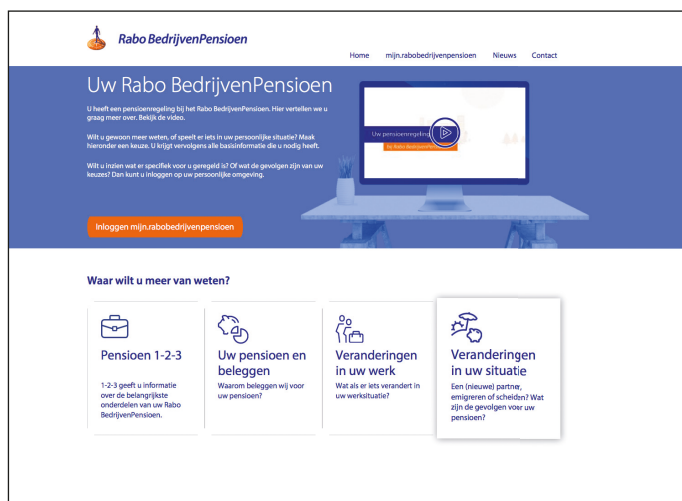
Rabo BedrijvenPensioen

Home mijn.rabobedrijvenpensioen Nieuws Contact

Uw Rabo BedrijvenPensioen

U heeft een pensioenregeling bij het Rabo BedrijvenPensioen. Hier vertellen we u graag meer over. Bekijk de video.

Wilt u gewoon meer weten, of speelt er iets in uw persoonlijke situatie? Maak hieronder een keuze. U krijgt vervolgens alle basisinformatie die u nodig heeft.

Wilt u inzien wat er specifiek voor u geregeld is? Of wat de gevolgen zijn van uw keuzes? Dan kunt u inloggen op uw persoonlijke omgeving.

Uw pensioenregeling
bij Rabo BedrijvenPensioen

Inloggen mijn.rabobedrijvenpensioen

Waar wilt u meer van weten?

Pensioen 1-2-3
1-2-3 geeft u informatie over de belangrijkste onderdelen van uw Rabo BedrijvenPensioen.

Uw pensioen en beleggen
Waarom beleggen wij voor uw pensioen?

Veranderingen in uw werk
Wat als er iets verandert in uw werksituatie?

Veranderingen in uw situatie
Een (nieuwe) partner, emigreren of scheiden? Wat zijn de gevolgen voor uw pensioen?